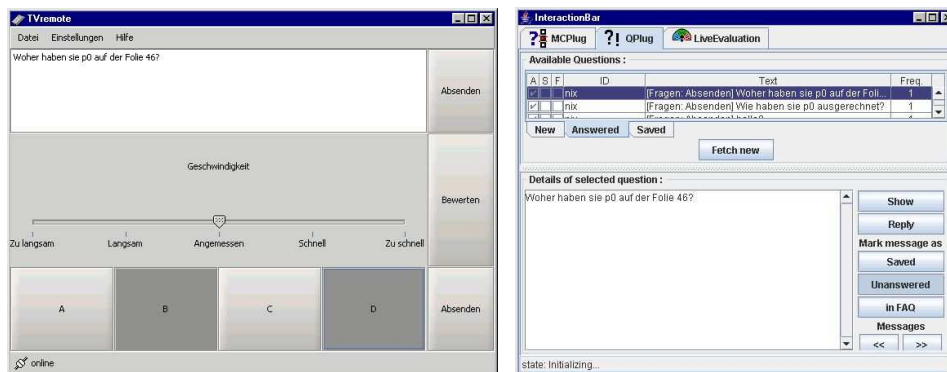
TVremote

Datei Einstellungen Hilfe

Woher haben sie p0 auf der Folie 46?

Absenden

Geschwindigkeit

Bewerten

Zu langsam Langsam Angemessen Schnell Zu schnell

A B C D

Absenden

online

InteractionBar

MCPlug QPlug LiveEvaluation

Available Questions :

| A | S | F | ID | Text | Freq. |
|---|---|---|---|---|---|
| ✓ | | | nix | [Fragen: Absenden] Woher haben sie p0 auf der Foli... | 1 |
| ✓ | | | nix | [Fragen: Absenden] Wie haben sie p0 ausgerechnet? | 1 |
| | | | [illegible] | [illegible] | 1 |

New Answered Saved

Fetch new

Details of selected question :

Woher haben sie p0 auf der Folie 46?

Show

Reply

Mark message as

Saved

Unanswered

in FAQ

Messages

<< >>

state: Initializing...